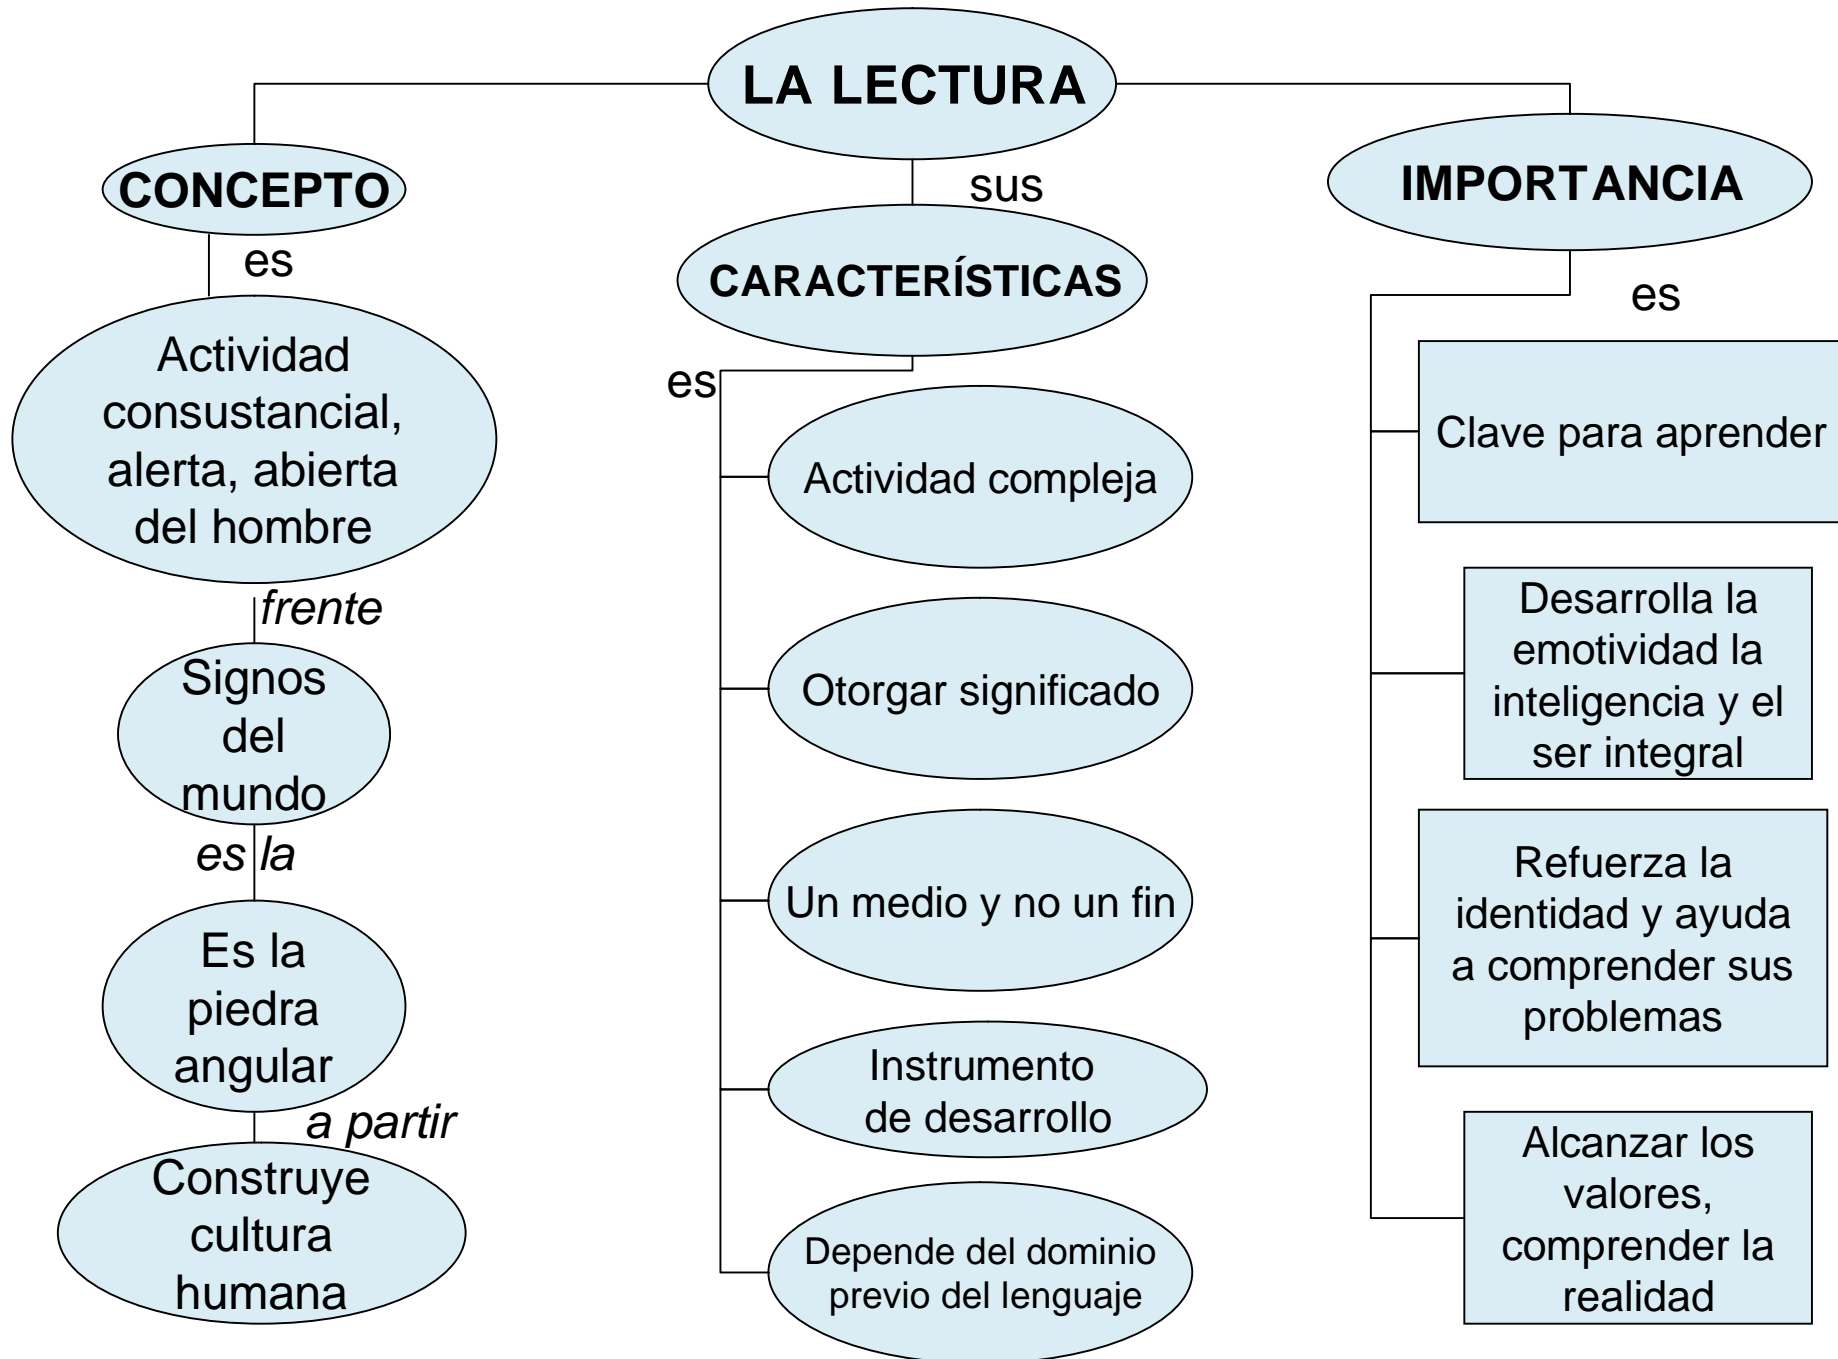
LA LECTURA

CONCEPTO

es

Actividad consustancial, alerta, abierta del hombre

frente

Signos del mundo

es la

Es la piedra angular

a partir

Construye cultura humana

sus

CARACTERÍSTICAS

es

Actividad compleja

Otorgar significado

Un medio y no un fin

Instrumento de desarrollo

Depende del dominio previo del lenguaje

IMPORTANCIA

es

Clave para aprender

Desarrolla la emotividad la inteligencia y el ser integral

Refuerza la identidad y ayuda a comprender sus problemas

Alcanzar los valores, comprender la realidad